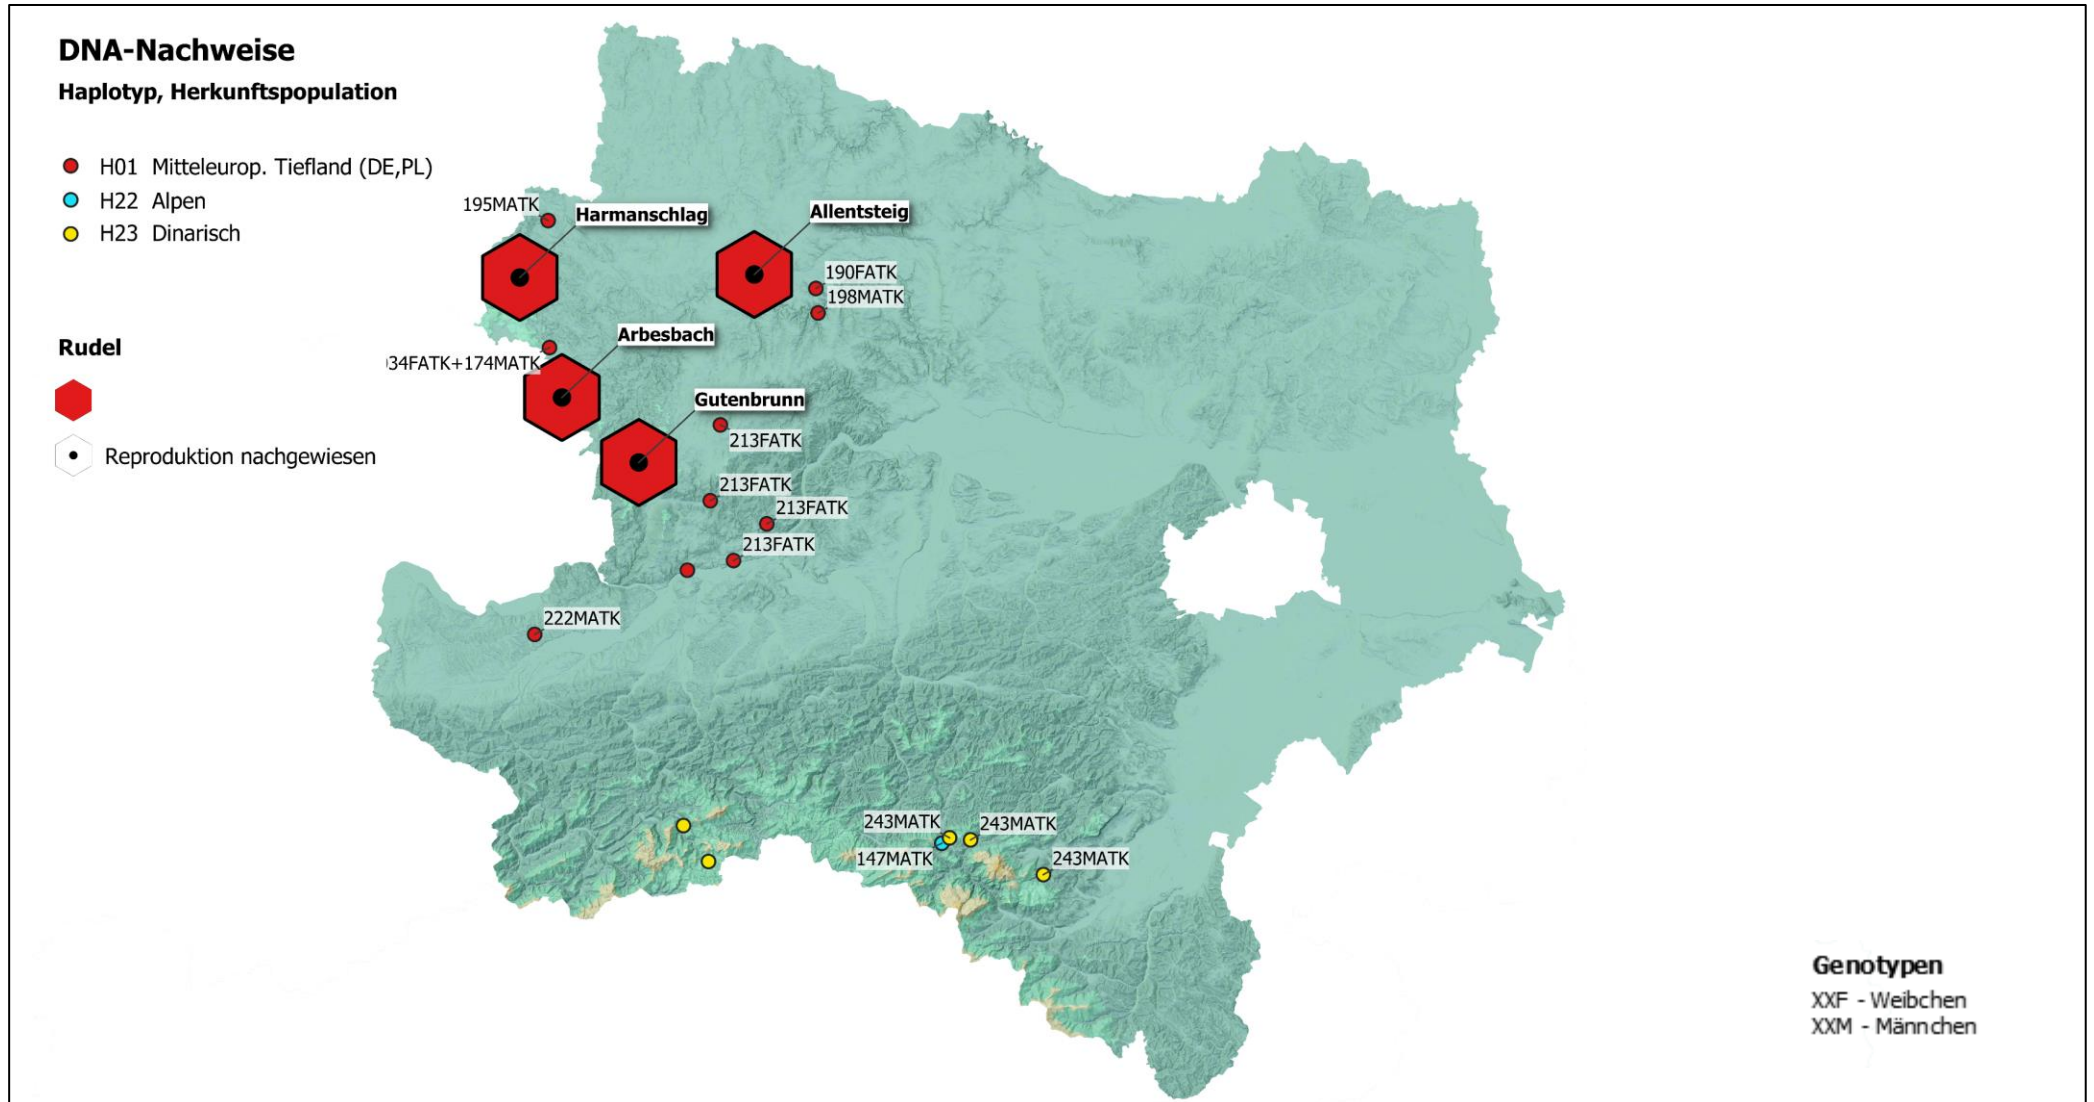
DNA-Nachweise
Haplotyp, Herkunftspopulation

H01 Mitteleurop. Tiefland (DE,PL)
H22 Alpen
H23 Dinarisch

Rudel

Reproduktion nachgewiesen

195MATK
Harmanschlag
Allentsteig
190FATK
198MATK
Arbesbach
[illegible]34FATK+174MATK
Gutenbrunn
213FATK
213FATK
213FATK
213FATK
222MATK
243MATK
243MATK
147MATK
243MATK

Genotypen
XXF - Weibchen
XXM - Männchen